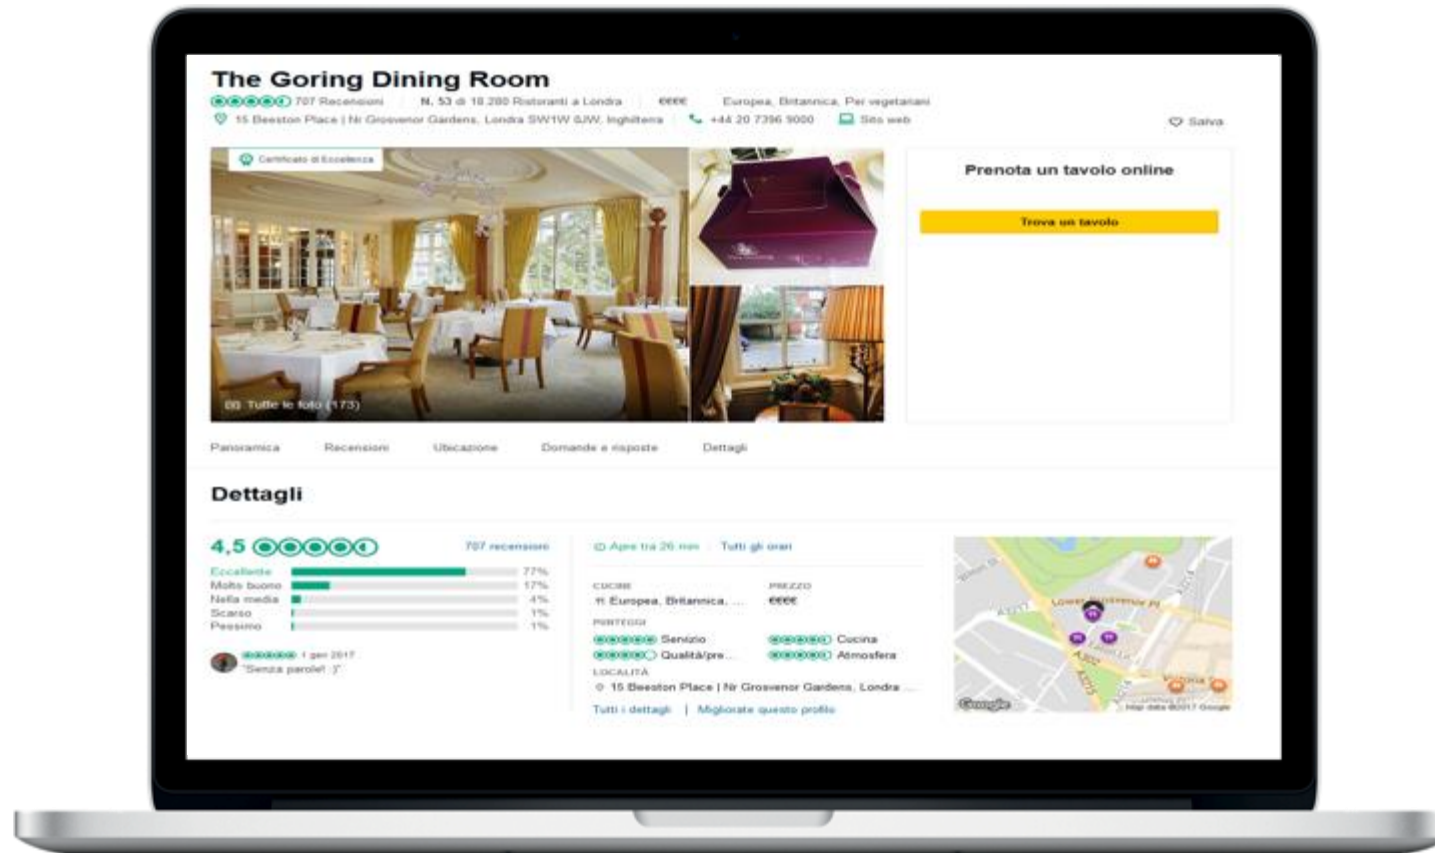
The Goring Dining Room

707 Recensioni | N. 53 di 18.280 Ristoranti a Londra | €€€€ | Europea, Britannica, Per vegetariani

15 Beeston Place | Nr Grosvenor Gardens, Londra SW1W 0JW, Inghilterra | +44 20 7396 9000 | Sito web

Salva

Certificato di Eccellenza

Tutte le foto (173)

Prenota un tavolo online

Trova un tavolo

Panoramica | Recensioni | Ubicazione | Domande e risposte | Dettagli

Dettagli

4,5

707 recensioni

| Eccellente | 77% |
|---|---|
| Molto buono | 17% |
| Nella media | 4% |
| Scarso | 1% |
| Pessimo | 1% |

1 gen 2017
"Senza parole! :)"

Apre tra 26 min | Tutti gli orari

CUCINE
Europea, Britannica, ...

PREZZO
€€€€

PUNTEGGI
Servizio
Cucina
Qualità/pre...
Atmosfera

LOCALITÀ
15 Beeston Place | Nr Grosvenor Gardens, Londra ...

Tutti i dettagli | Migliorate questo profilo

Lower Grosvenor Pl
Victoria
A3213
A302
Google
Map data ©2017 Google